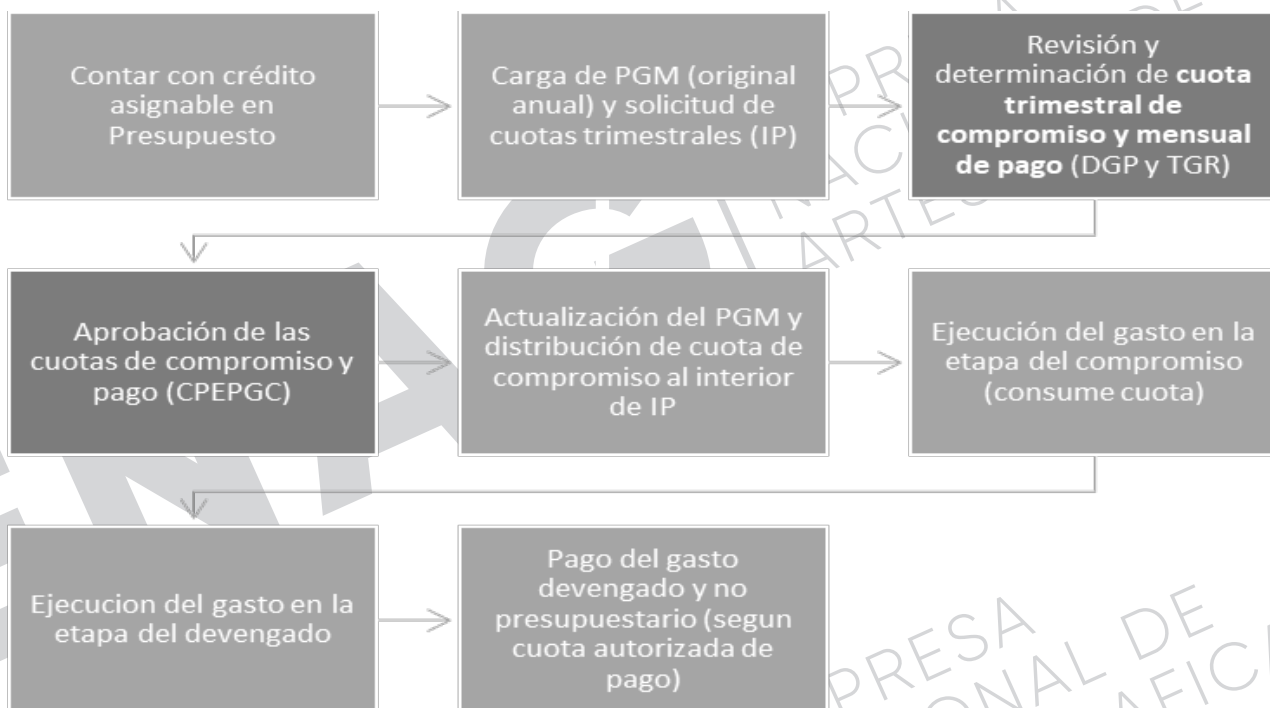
Contar con crédito asignable en Presupuesto

Carga de PGM (original anual) y solicitud de cuotas trimestrales (IP)

Revisión y determinación de **cuota trimestral de compromiso y mensual de pago** (DGP y TGR)

Aprobación de las cuotas de compromiso y pago (CPEPGC)

Actualización del PGM y distribución de cuota de compromiso al interior de IP

Ejecución del gasto en la etapa del compromiso (consume cuota)

Ejecucion del gasto en la etapa del devengado

Pago del gasto devengado y no presupuestario (segun cuota autorizada de pago)

PRESA NACIONAL DE ARTES GRAFICAS